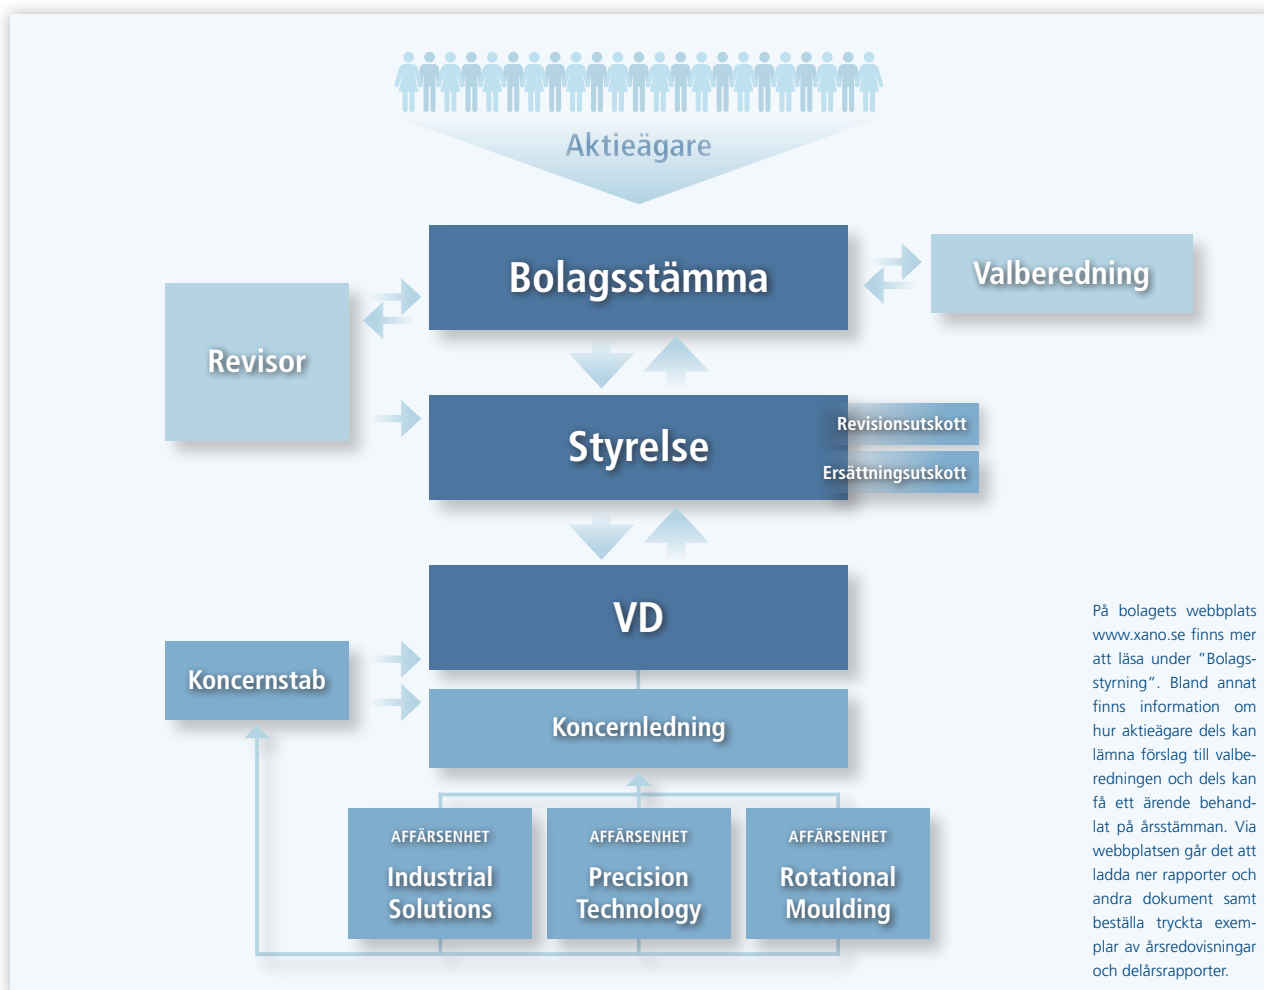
Aktieägare

Bolagsstämma

Valberedning

Revisor

Styrelse

Revisionsutskott

Ersättningsutskott

VD

Koncernstab

Koncernledning

AFFÄRSENHET
Industrial Solutions

AFFÄRSENHET
Precision Technology

AFFÄRSENHET
Rotational Moulding

På bolagets webbplats www.xano.se finns mer att läsa under "Bolagsstyrning". Bland annat finns information om hur aktieägare dels kan lämna förslag till valberedningen och dels kan få ett ärende behandlat på årsstämman. Via webbplatsen går det att ladda ner rapporter och andra dokument samt beställa tryckta exemplar av årsredovisningar och delårsrapporter.